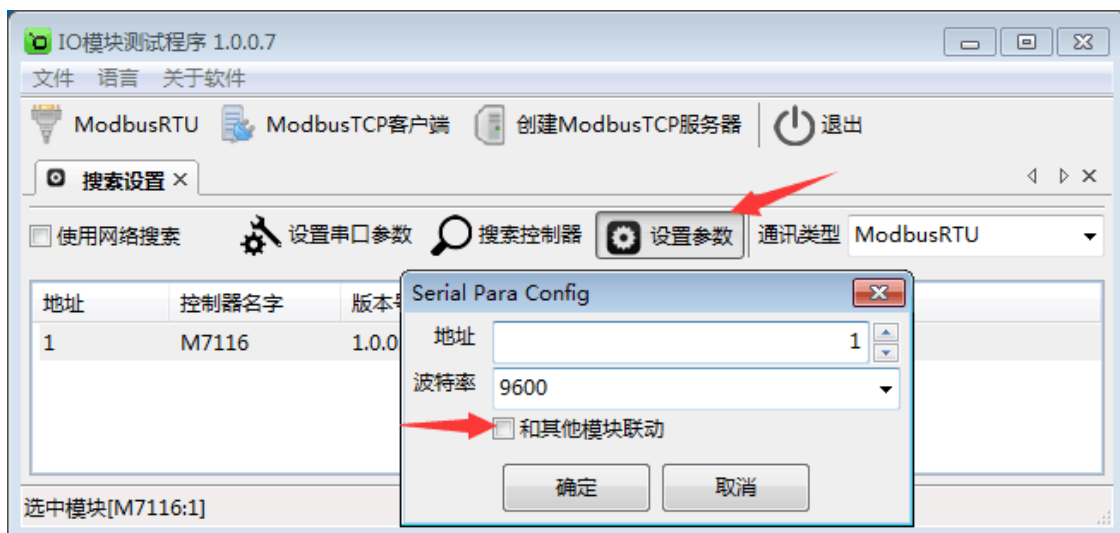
IO模块测试程序 1.0.0.7

文件 语言 关于软件

ModbusRTU ModbusTCP客户端 创建ModbusTCP服务器 退出

搜索设置 ×

使用网络搜索 设置串口参数 搜索控制器 设置参数 通讯类型 ModbusRTU

| 地址 | 控制器名字 | 版本号 |
|---|---|---|
| 1 | M7116 | 1.0.0 |

Serial Para Config

地址 1

波特率 9600

和其他模块联动

确定 取消

选中模块[M7116:1]